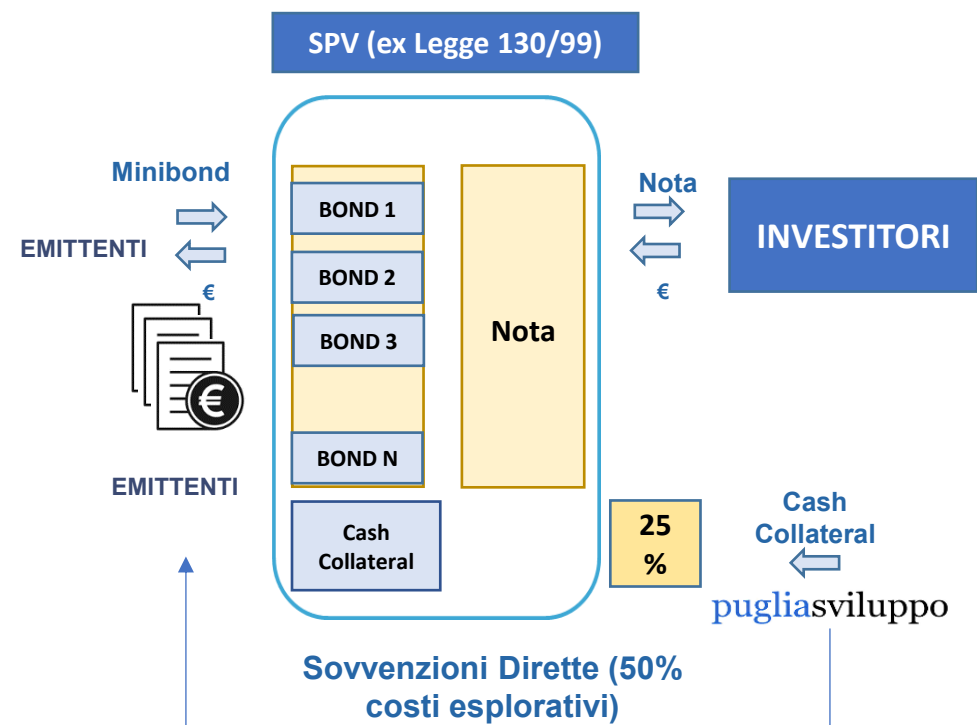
SPV (ex Legge 130/99)

Minibond

EMITTENTI

€

BOND 1

BOND 2

BOND 3

BOND N

Nota

Nota

INVESTITORI

€

EMITTENTI

Cash Collateral

25 %

Cash Collateral

pugliasviluppo

Sovvenzioni Dirette (50% costi esplorativi)